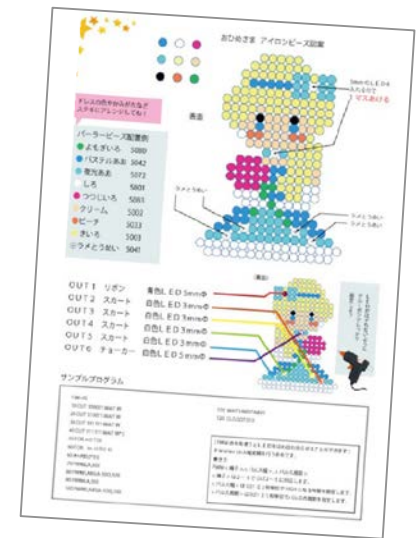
おひめさま アイロンビーズ図案

ドレスの色やかみがたなど ステキにアレンジしてね!

背面

5mmのLEDを入れるので 1マスあける

パーラービーズ配置例
よもぎいろ 5080
パステルあお 5042
蛍光あお 5072
しろ 5001
うつじいろ 5061
クリーム 5003
ピーチ 5033
きいろ 5003
ラメとうめい 5041

ラメとうめい
ラメとうめい
ラメとうめい

(裏面)

OUT1 リボン 青色LED 5mmΦ
OUT2 スカート 白色LED 3mmΦ
OUT3 スカート 白色LED 3mmΦ
OUT4 スカート 白色LED 3mmΦ
OUT5 スカート 白色LED 3mmΦ
OUT6 チョーカー 白色LED 5mmΦ

サンプルプログラム

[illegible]